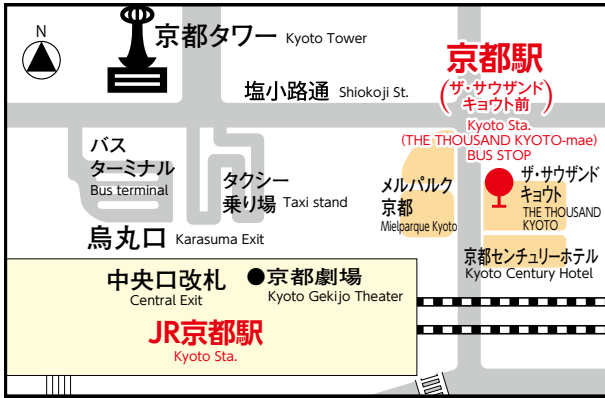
N

京都タワー Kyoto Tower

京都駅
(ザ・サウザンド キョウト前)
Kyoto Sta.
(THE THOUSAND KYOTO-mae)
BUS STOP

塩小路通 Shiokoji St.

バス ターミナル
Bus terminal

タクシー 乗り場 Taxi stand

メルパルク 京都
Mielparque Kyoto

ザ・サウザンド キョウト
THE THOUSAND KYOTO

烏丸口 Karasuma Exit

京都センチュリーホテル
Kyoto Century Hotel

中央口改札
Central Exit

●京都劇場
Kyoto Gekijo Theater

JR京都駅
Kyoto Sta.